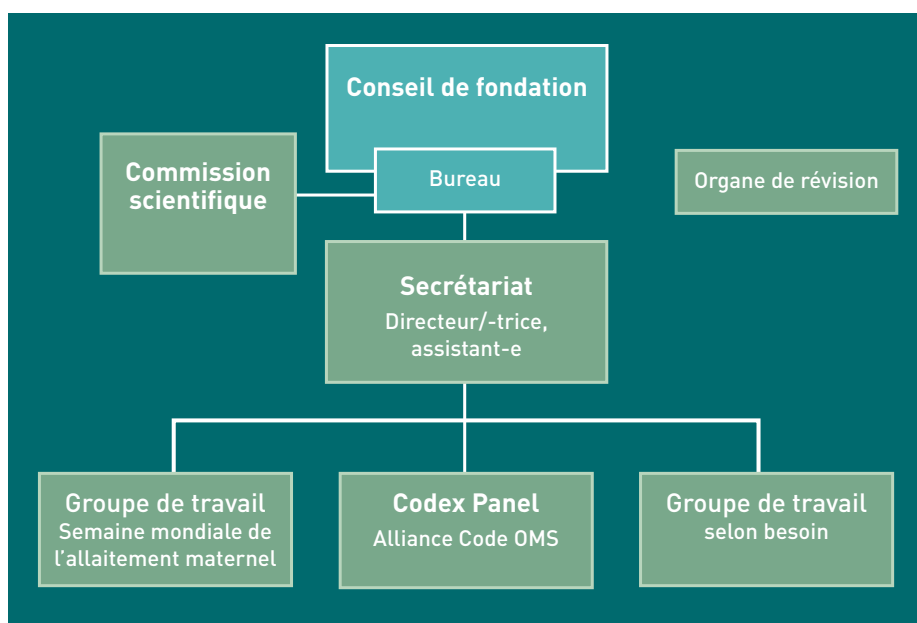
Conseil de fondation

Bureau

Commission scientifique

Organe de révision

Secrétariat
Directeur/-trice, assistant-e

Groupe de travail
Semaine mondiale de l'allaitement maternel

Codex Panel
Alliance Code OMS

Groupe de travail
selon besoin